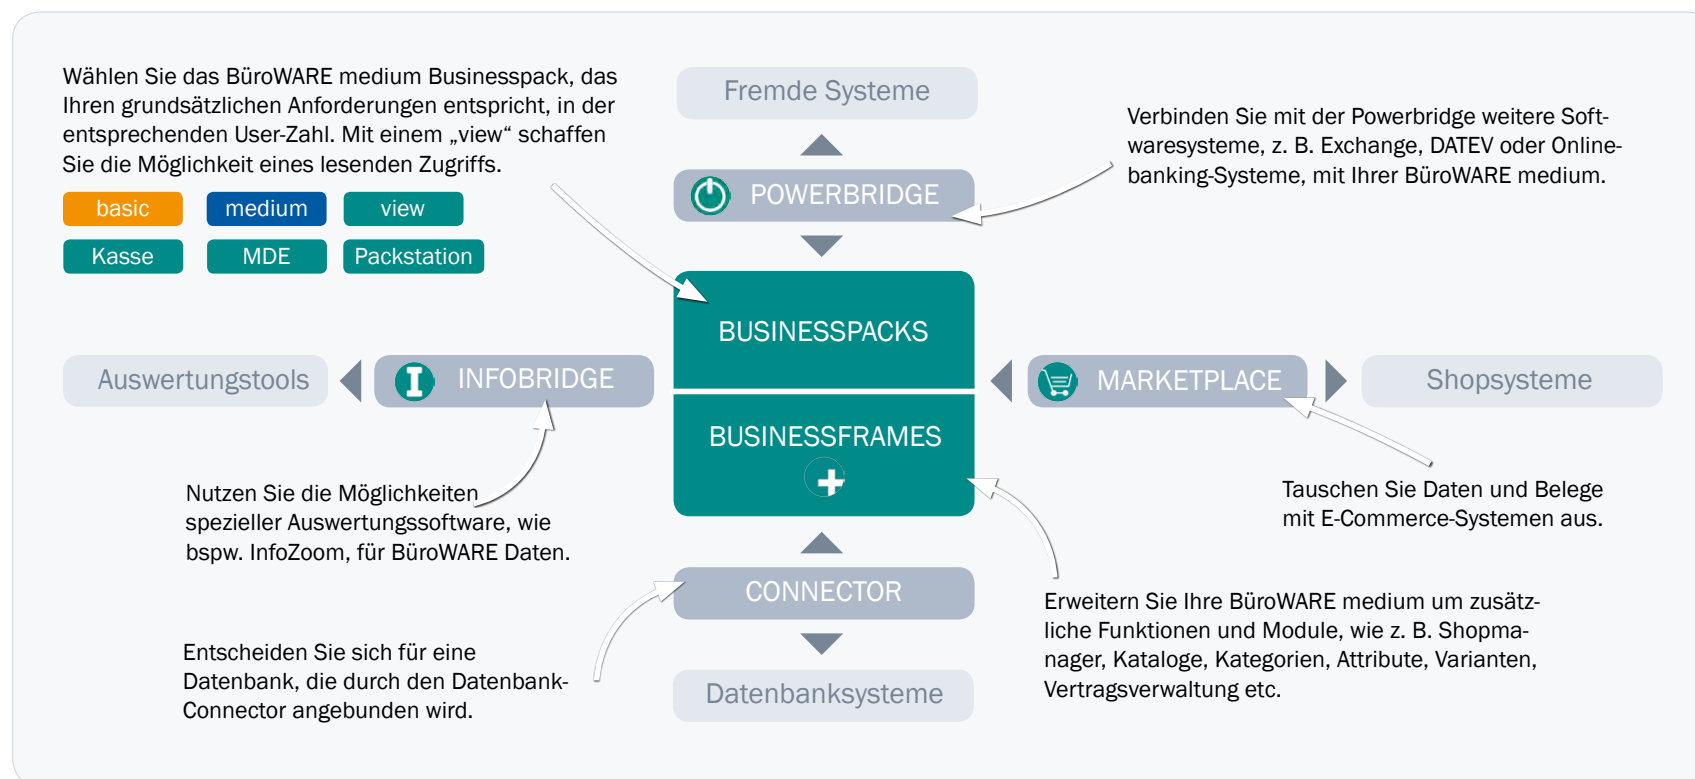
Wählen Sie das BüroWARE medium Businesspack, das Ihren grundsätzlichen Anforderungen entspricht, in der entsprechenden User-Zahl. Mit einem „view“ schaffen Sie die Möglichkeit eines lesenden Zugriffs.

basic
medium
view
Kasse
MDE
Packstation

Fremde Systeme

POWERBRIDGE

Verbinden Sie mit der Powerbridge weitere Softwaresysteme, z. B. Exchange, DATEV oder Onlinebanking-Systeme, mit Ihrer BüroWARE medium.

BUSINESSPACKS

BUSINESSFRAMES

Auswertungstools

INFOBRIDGE

MARKETPLACE

Shopsysteme

Nutzen Sie die Möglichkeiten spezieller Auswertungssoftware, wie bspw. InfoZoom, für BüroWARE Daten.

Tauschen Sie Daten und Belege mit E-Commerce-Systemen aus.

CONNECTOR

Erweitern Sie Ihre BüroWARE medium um zusätzliche Funktionen und Module, wie z. B. Shopmanager, Kataloge, Kategorien, Attribute, Varianten, Vertragsverwaltung etc.

Entscheiden Sie sich für eine Datenbank, die durch den Datenbank-Connector angebunden wird.

Datenbanksysteme